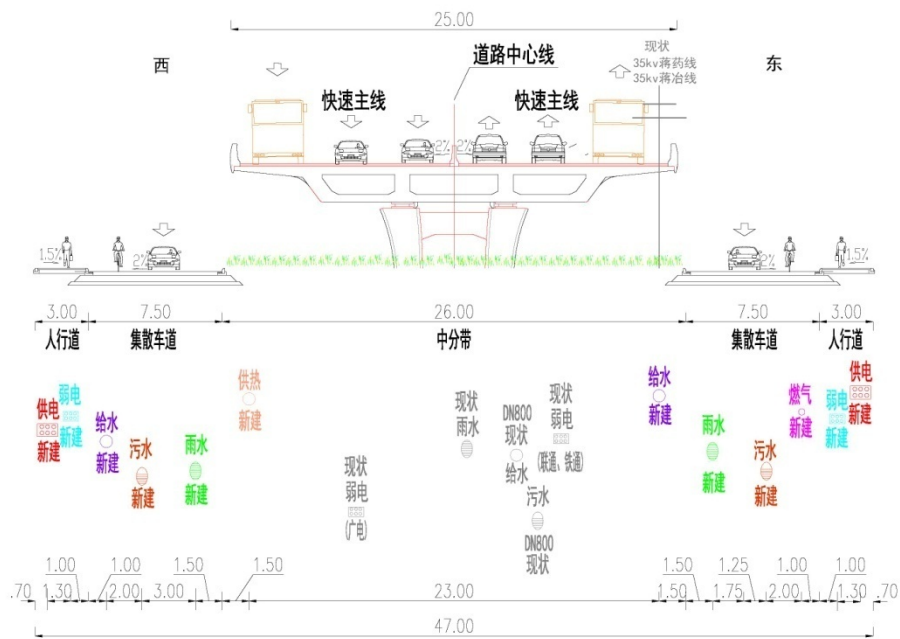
25.00

西

道路中心线

现状
35kv蒋药线
35kv蒋冶线

东

快速主线

快速主线

2%

2%

1.5%

2%

2%

1.5%

3.00

7.50

26.00

7.50

3.00

人行道

集散车道

中分带

集散车道

人行道

供电
新建

弱电
新建

给水
新建

污水
新建

雨水
新建

供热
新建

现状
弱电
(广电)

现状
雨水

DN800
现状
给水

现状
弱电
(联通、铁通)

污水
DN800
现状

给水
新建

雨水
新建

污水
新建

燃气
新建

弱电
新建

供电
新建

1.00

1.00

1.50

1.50

1.50

1.25

1.00

1.00

.70

1.30

2.00

3.00

23.00

1.50

1.75

2.00

1.30

.70

47.00